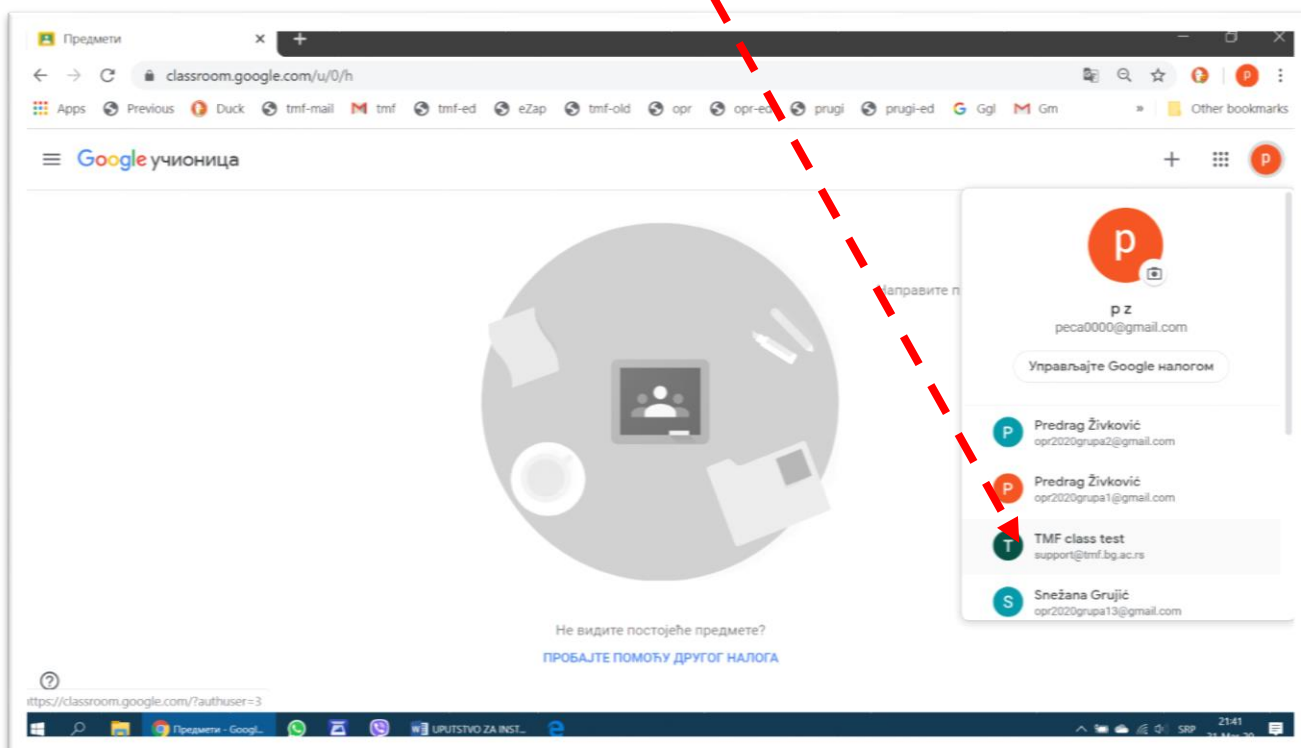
Предмети ×
+
classroom.google.com/u/0/h
Apps Previous Duck tmf-mail tmf tmf-ed eZap tmf-old opr opr-ed prugi prugi-ed Ggl Gm » Other bookmarks

Google учионица

Направите п

p
p z
peca0000@gmail.com
Управљајте Google налогом

P Predrag Živković
opr2020grupa2@gmail.com

P Predrag Živković
opr2020grupa1@gmail.com

T TMF class test
support@tmf.bg.ac.rs

S Snežana Grujić
opr2020grupa13@gmail.com

Не видите постојеће предмете?
ПРОБАЈТЕ ПОМОЋУ ДРУГОГ НАЛОГА

https://classroom.google.com/?authuser=3

Предмети - Googl... UPUTSTVO ZA INST... SRP 21:41 21-Mar-20